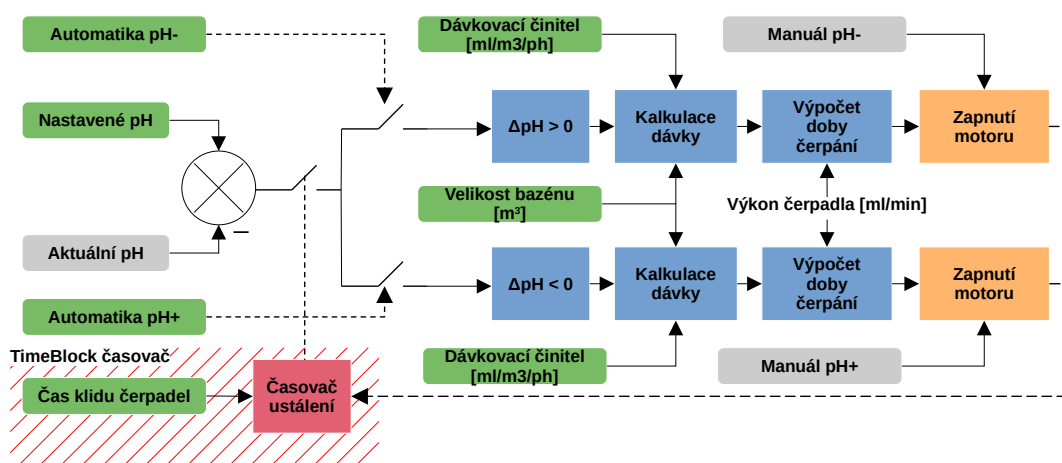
Automatika pH-

Dávkovací činitel [ml/m3/ph]

Manuál pH-

Nastavené pH

ΔpH > 0

Kalkulace dávky

Výpočet doby čerpání

Zapnutí motoru

Velikost bazénu [m³]

Výkon čerpadla [ml/min]

Aktuální pH

–

ΔpH < 0

Kalkulace dávky

Výpočet doby čerpání

Zapnutí motoru

Automatika pH+

TimeBlock časovač

Dávkovací činitel [ml/m3/ph]

Manuál pH+

Čas klidu čerpadel

Časovač ustálení